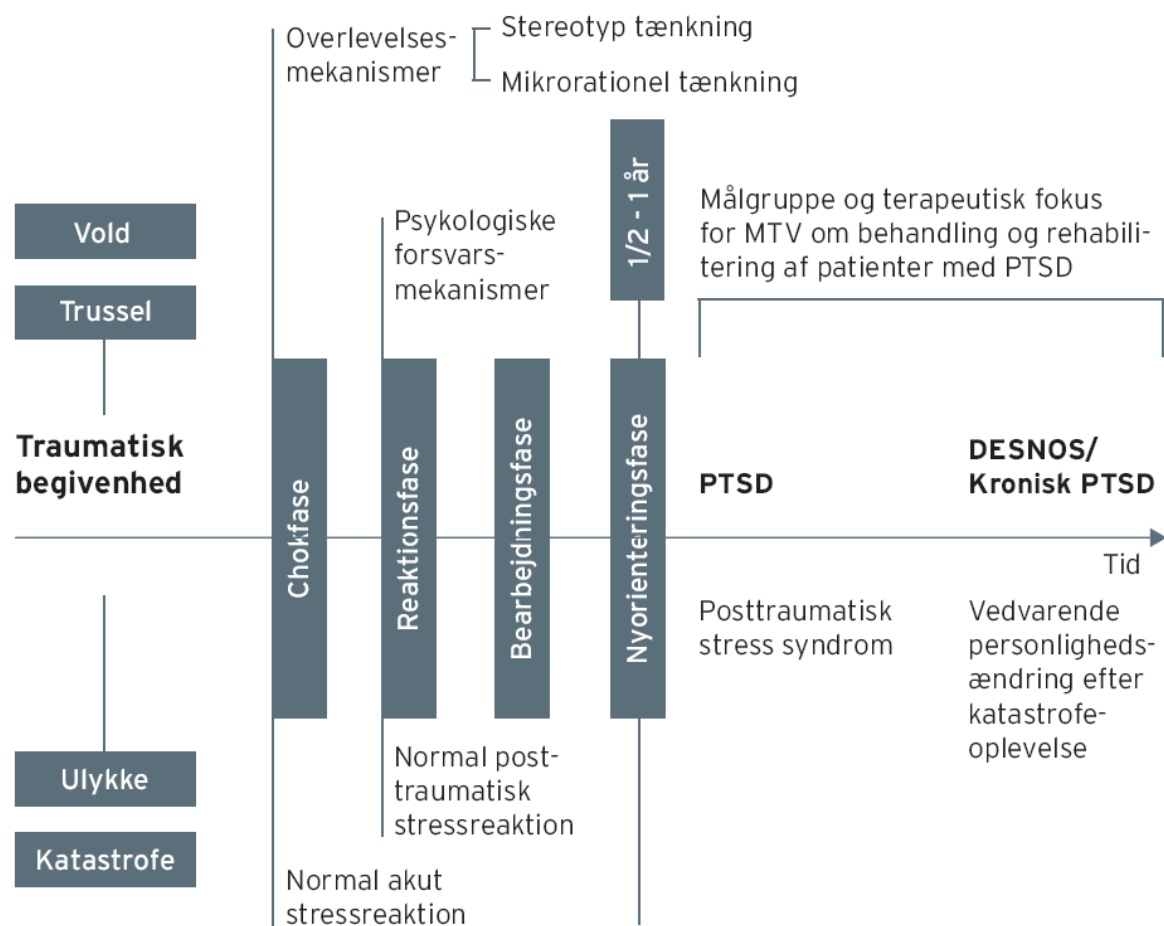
Overlevelsesmekanismer

Stereotyp tænkning

Mikrorationel tænkning

1/2 - 1 år

Målgruppe og terapeutisk fokus for MTV om behandling og rehabilitering af patienter med PTSD

Vold

Trussel

Psykologiske forsvarsmekanismer

Traumatisk begivenhed

Chokfase

Reaktionsfase

Bearbejdningsfase

Nyorienteringsfase

PTSD

DESNOS/ Kronisk PTSD

Tid

Posttraumatisk stress syndrom

Vedvarende personlighedsændring efter katastrofeoplevelse

Ulykke

Katastrofe

Normal posttraumatisk stressreaktion

Normal akut stressreaktion